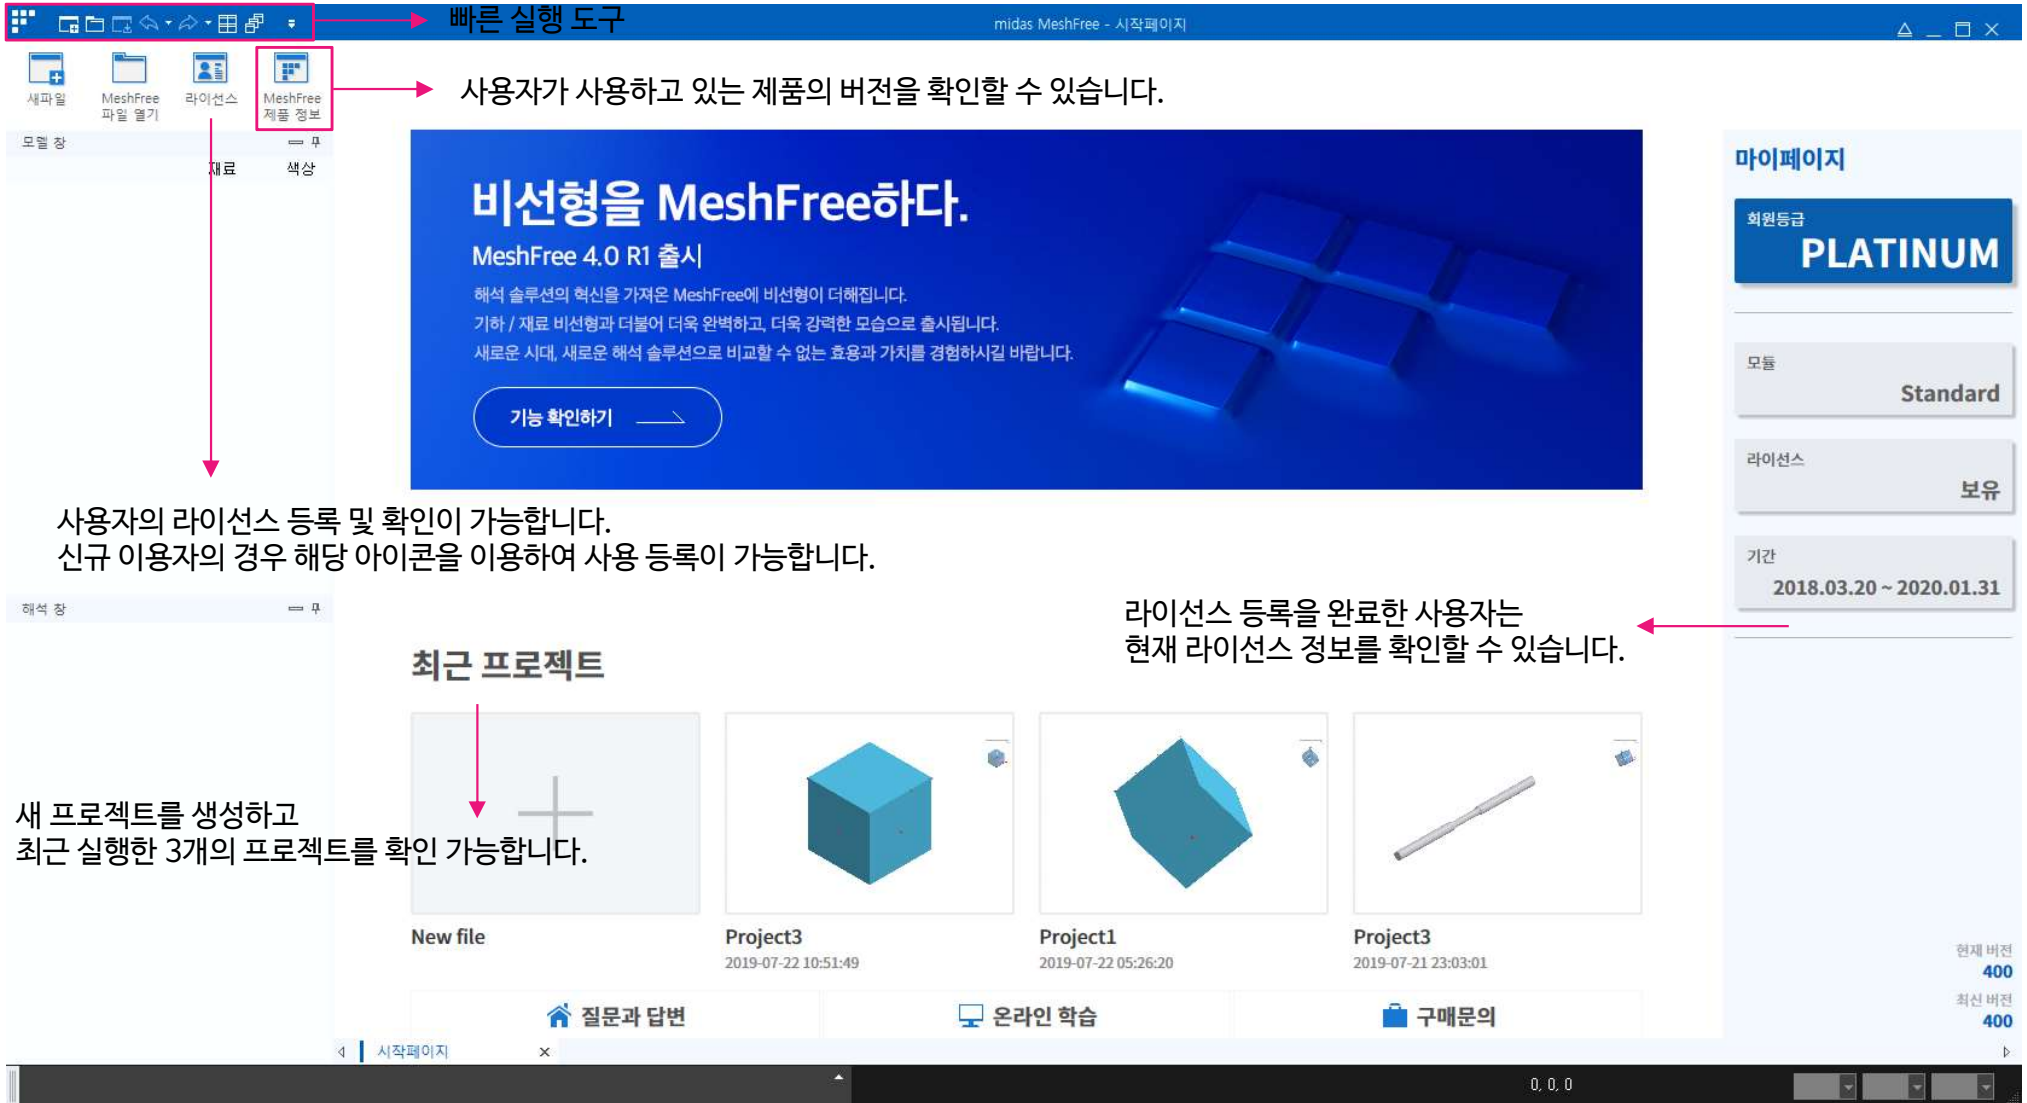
빠른 실행 도구

midas MeshFree - 시작페이지

새파일

MeshFree 파일 열기

라이선스

MeshFree 제품 정보

사용자가 사용하고 있는 제품의 버전을 확인할 수 있습니다.

모델 창

재료

색상

비선형을 MeshFree하다.

MeshFree 4.0 R1 출시

해석 솔루션의 혁신을 가져온 MeshFree에 비선형이 더해집니다.
기하 / 재료 비선형과 더불어 더욱 완벽하고, 더욱 강력한 모습으로 출시됩니다.
새로운 시대, 새로운 해석 솔루션으로 비교할 수 없는 효용과 가치를 경험하시길 바랍니다.

기능 확인하기

마이페이지

회원등급

PLATINUM

모듈

Standard

라이선스

보유

기간

2018.03.20 ~ 2020.01.31

사용자의 라이선스 등록 및 확인이 가능합니다.
신규 이용자의 경우 해당 아이콘을 이용하여 사용 등록이 가능합니다.

해석 창

라이선스 등록을 완료한 사용자는
현재 라이선스 정보를 확인할 수 있습니다.

최근 프로젝트

새 프로젝트를 생성하고
최근 실행한 3개의 프로젝트를 확인 가능합니다.

New file

Project3
2019-07-22 10:51:49

Project1
2019-07-22 05:26:20

Project3
2019-07-21 23:03:01

현재 버전
400
최신 버전
400

질문과 답변

온라인 학습

구매문의

시작페이지

0, 0, 0